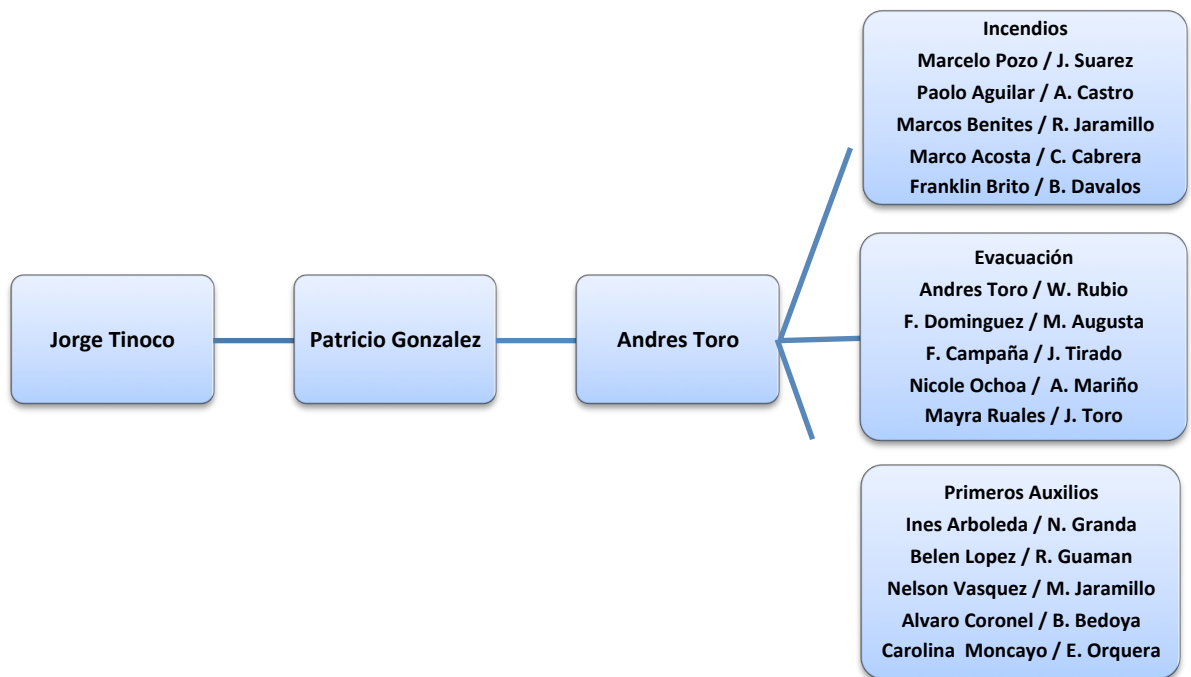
Jorge Tinoco

Patricio Gonzalez

Andres Toro

Incendios
Marcelo Pozo / J. Suarez
Paolo Aguilar / A. Castro
Marcos Benites / R. Jaramillo
Marco Acosta / C. Cabrera
Franklin Brito / B. Davalos

Evacuación
Andres Toro / W. Rubio
F. Dominguez / M. Augusta
F. Campaña / J. Tirado
Nicole Ochoa / A. Mariño
Mayra Ruales / J. Toro

Primeros Auxilios
Ines Arboleda / N. Granda
Belen Lopez / R. Guaman
Nelson Vasquez / M. Jaramillo
Alvaro Coronel / B. Bedoya
Carolina Moncayo / E. Orquera